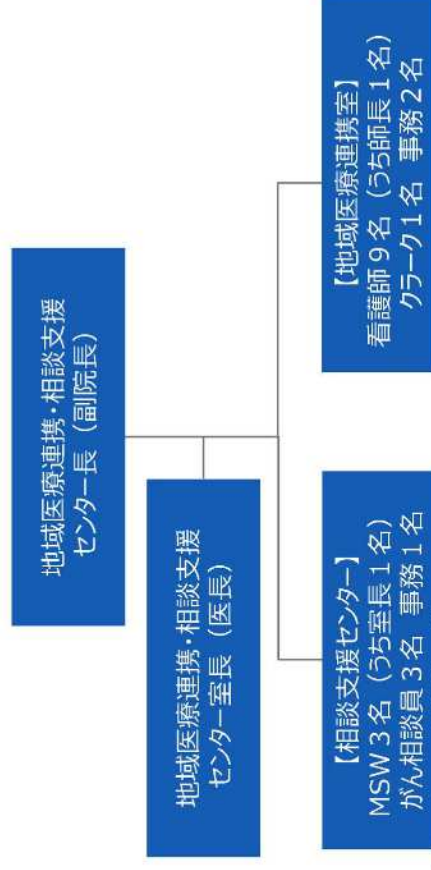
地域医療連携・相談支援センター長（副院長）

地域医療連携・相談支援センター室長（医長）

【地域医療連携室】
看護師９名（うち師長１名）
クラーク１名　事務２名

【相談支援センター】
MSW３名（うち室長１名）
がん相談員３名　事務１名